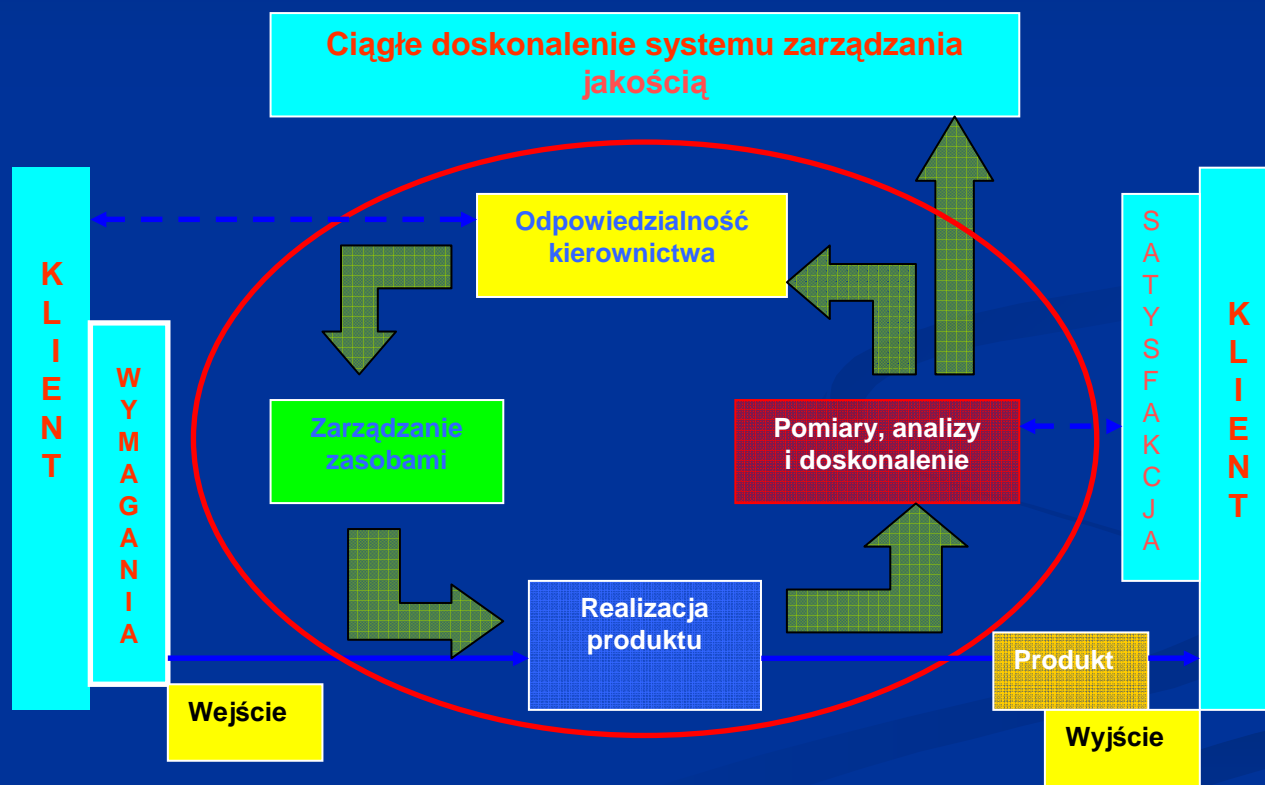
Ciągłe doskonalenie systemu zarządzania jakością

KLIENT

WYMAGANIA

Odpowiedzialność kierownictwa

Zarządzanie zasobami

Pomiary, analizy i doskonalenie

Realizacja produktu

SATYSFAKCJA

KLIENT

Produkt

Wejście

Wyjście